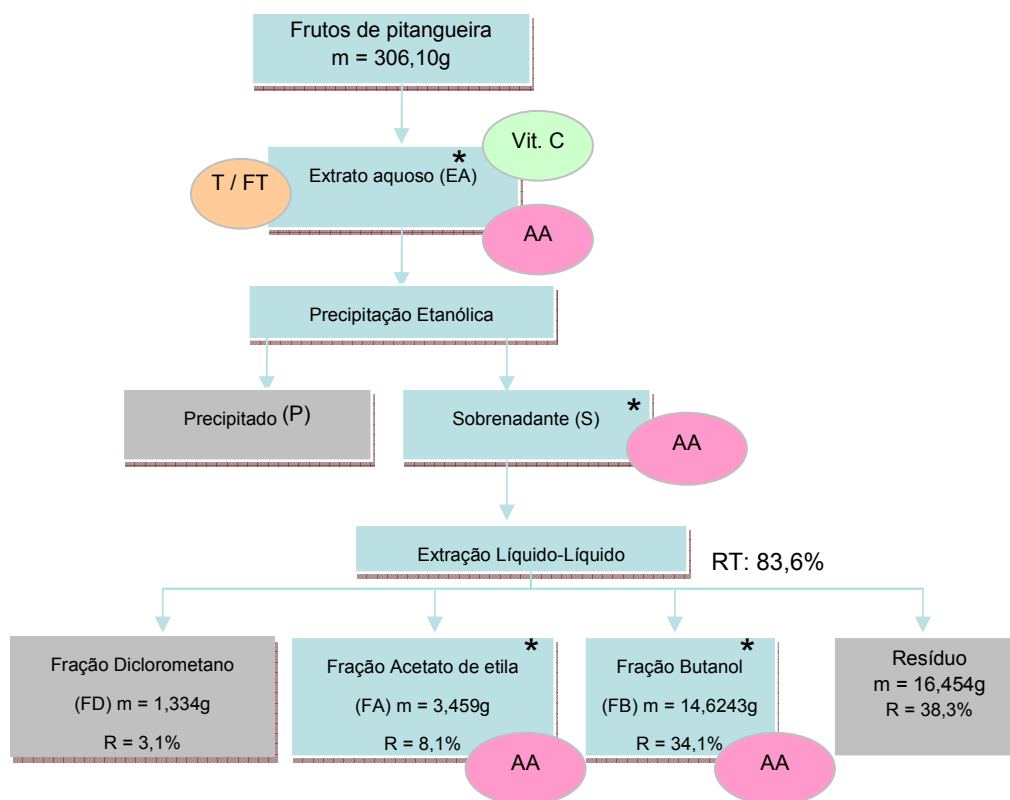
Frutos de pitangueira
m = 306,10g

Vit. C

T / FT

Extrato aquoso (EA) *

AA

Precipitação Etanólica

Precipitado (P)

Sobrenadante (S) *

AA

Extração Líquido-Líquido

RT: 83,6%

Fração Diclorometano
(FD) m = 1,334g
R = 3,1%

Fração Acetato de etila *
(FA) m = 3,459g
R = 8,1%

AA

Fração Butanol *
(FB) m = 14,6243g
R = 34,1%

AA

Resíduo
m = 16,454g
R = 38,3%